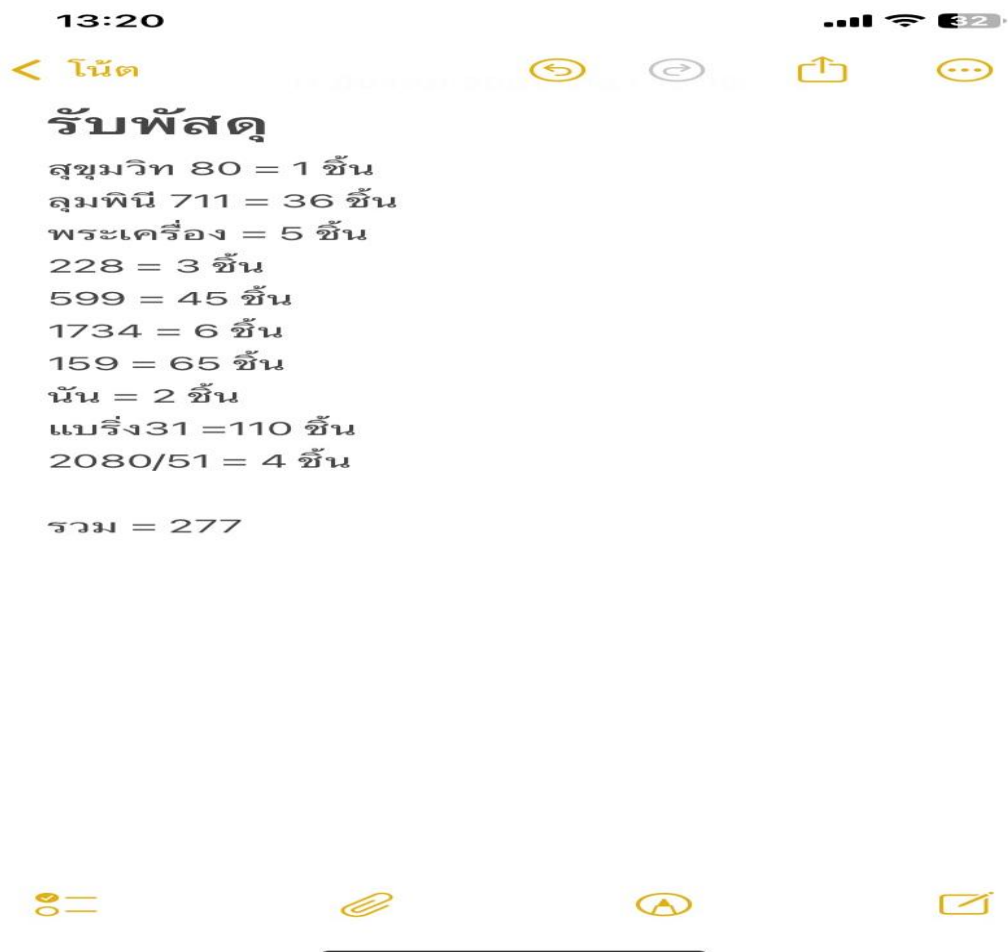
13:20

32

< โน้ต

รับพัสดุ

สุขุมวิท 80 = 1 ชิ้น
ลุมพินี 711 = 36 ชิ้น
พระเครื่อง = 5 ชิ้น
228 = 3 ชิ้น
599 = 45 ชิ้น
1734 = 6 ชิ้น
159 = 65 ชิ้น
นัน = 2 ชิ้น
แบริ่ง31 =110 ชิ้น
2080/51 = 4 ชิ้น

รวม = 277